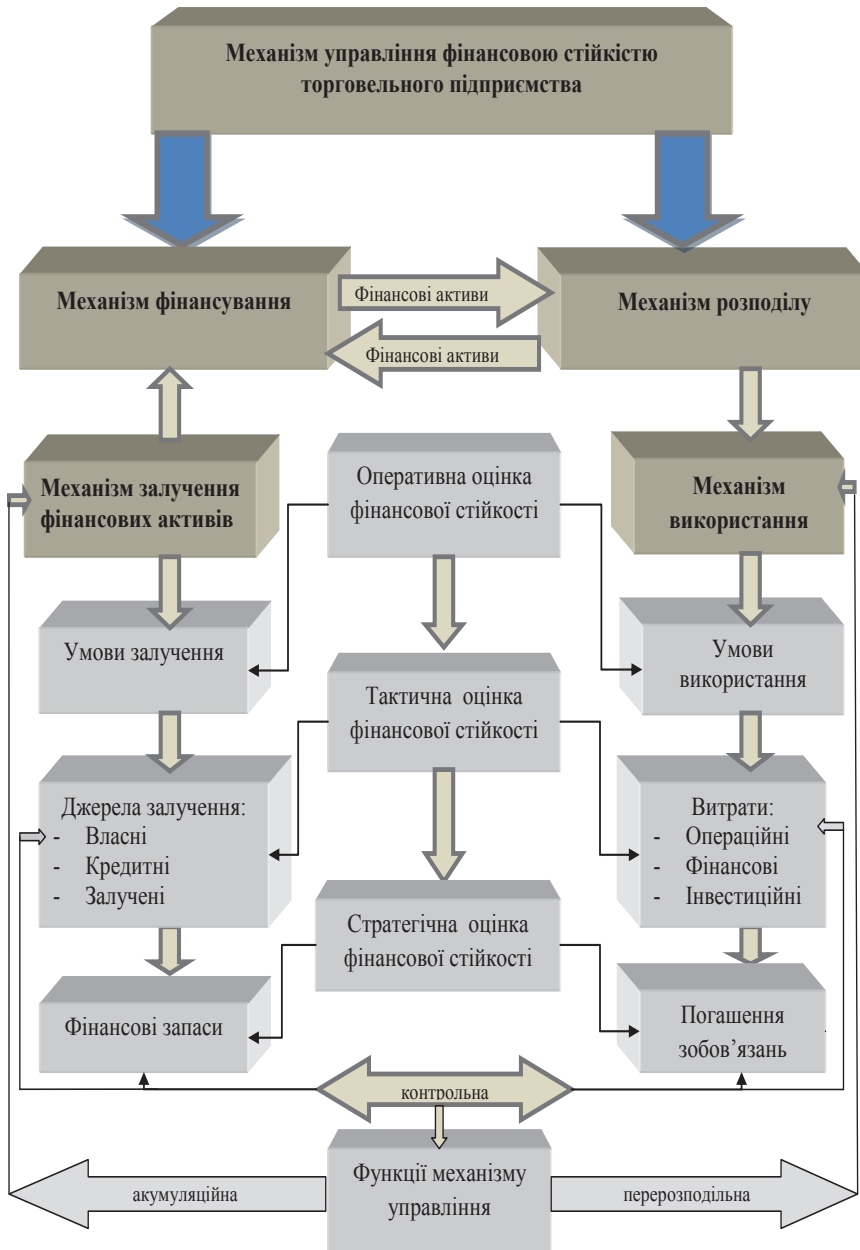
Механізм управління фінансовою стійкістю торговельного підприємства

Механізм фінансування

Фінансові активи

Фінансові активи

Механізм розподілу

Механізм залучення фінансових активів

Оперативна оцінка фінансової стійкості

Механізм використання

Умови залучення

Тактична оцінка фінансової стійкості

Умови використання

Джерела залучення:
- Власні
- Кредитні
- Залучені

Витрати:
- Операційні
- Фінансові
- Інвестиційні

Стратегічна оцінка фінансової стійкості

Фінансові запаси

Погашення зобов'язань

контрольна

Функції механізму управління

акумуляційна

перерозподільна